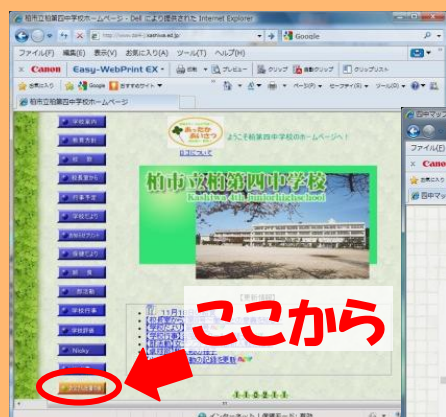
柏市立柏第四中学校ホームページ - Dell により提供された Internet Explorer

http://www.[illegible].kashiwa.ed.jp/

Google

ファイル(F) 編集(E) 表示(V) お気に入り(A) ツール(T) ヘルプ(H)

Canon Easy-WebPrint EX 印刷 プレビュー クリップ 複数クリップ クリップリスト

お気に入り Google おすすめサイト

柏市立柏第四中学校ホームページ

ページ(P) セーフティ(S) ツール(O)

学校案内
教育方針
校歌
校章
自然環境
行事予定
学校だより
お知らせ
保健だより
図書
部活動
学校評価
Nicky
リンク集
お問い合わせ

ようこそ柏第四中学校のホームページへ！

柏市立柏第四中学校
Kashiwa-shi Daiyon Junior High School

更新情報

11月

ここから

インターネット | 保護モード: 無効

ファイル(F)

Canon

お気に入り

四中マ